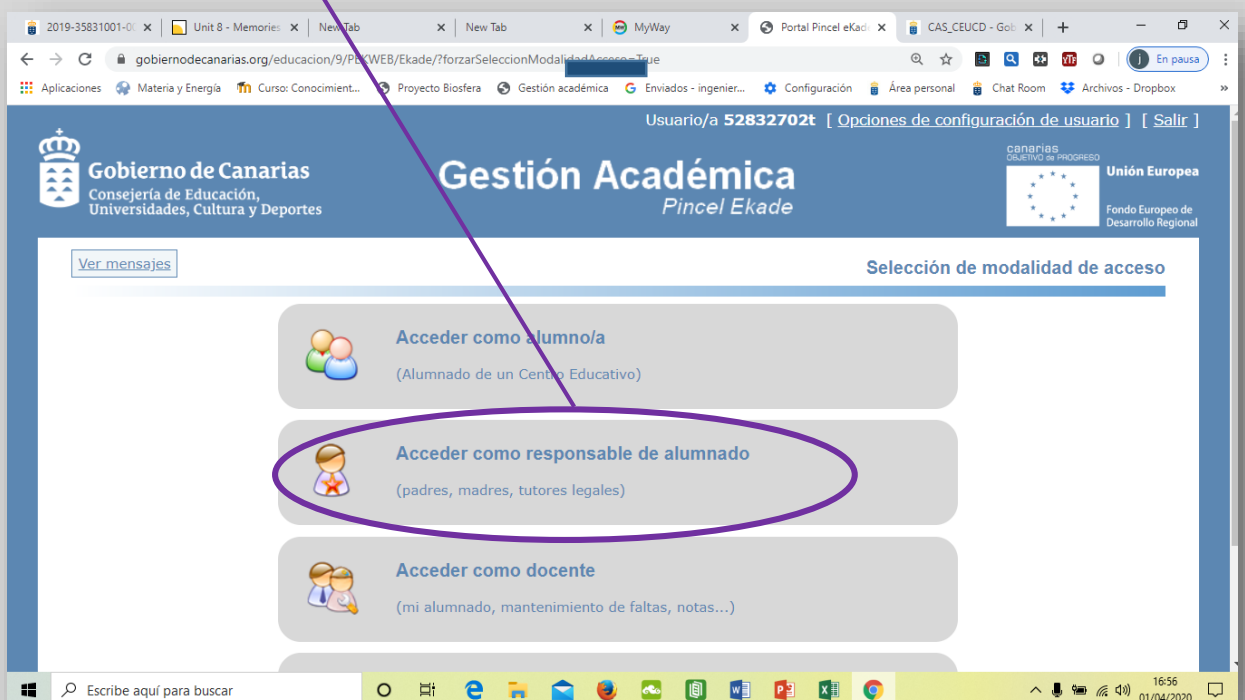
2019-35831001-0( ×
Unit 8 - Memories ×
New Tab ×
New Tab ×
MyWay ×
Portal Pincel eKade ×
CAS_CEUCD - Gob ×
+

gobiernodecanarias.org/educacion/9/PEKWEB/Ekade/?forzarSeleccionModalidadAcceso=True

En pausa

Aplicaciones
Materia y Energía
Curso: Conocimient...
Proyecto Biosfera
Gestión académica
Enviados - ingenier...
Configuración
Área personal
Chat Room
Archivos - Dropbox

Usuario/a 52832702t [ Opciones de configuración de usuario ] [ Salir ]

Gobierno de Canarias
Consejería de Educación, Universidades, Cultura y Deportes

Gestión Académica
Pincel Ekade

canarias OBJETIVO de PROGRESO
Unión Europea
Fondo Europeo de Desarrollo Regional

Ver mensajes

Selección de modalidad de acceso

Acceder como alumno/a
(Alumnado de un Centro Educativo)

Acceder como responsable de alumnado
(padres, madres, tutores legales)

Acceder como docente
(mi alumnado, mantenimiento de faltas, notas...)

Escribe aquí para buscar
16:56
01/04/2020